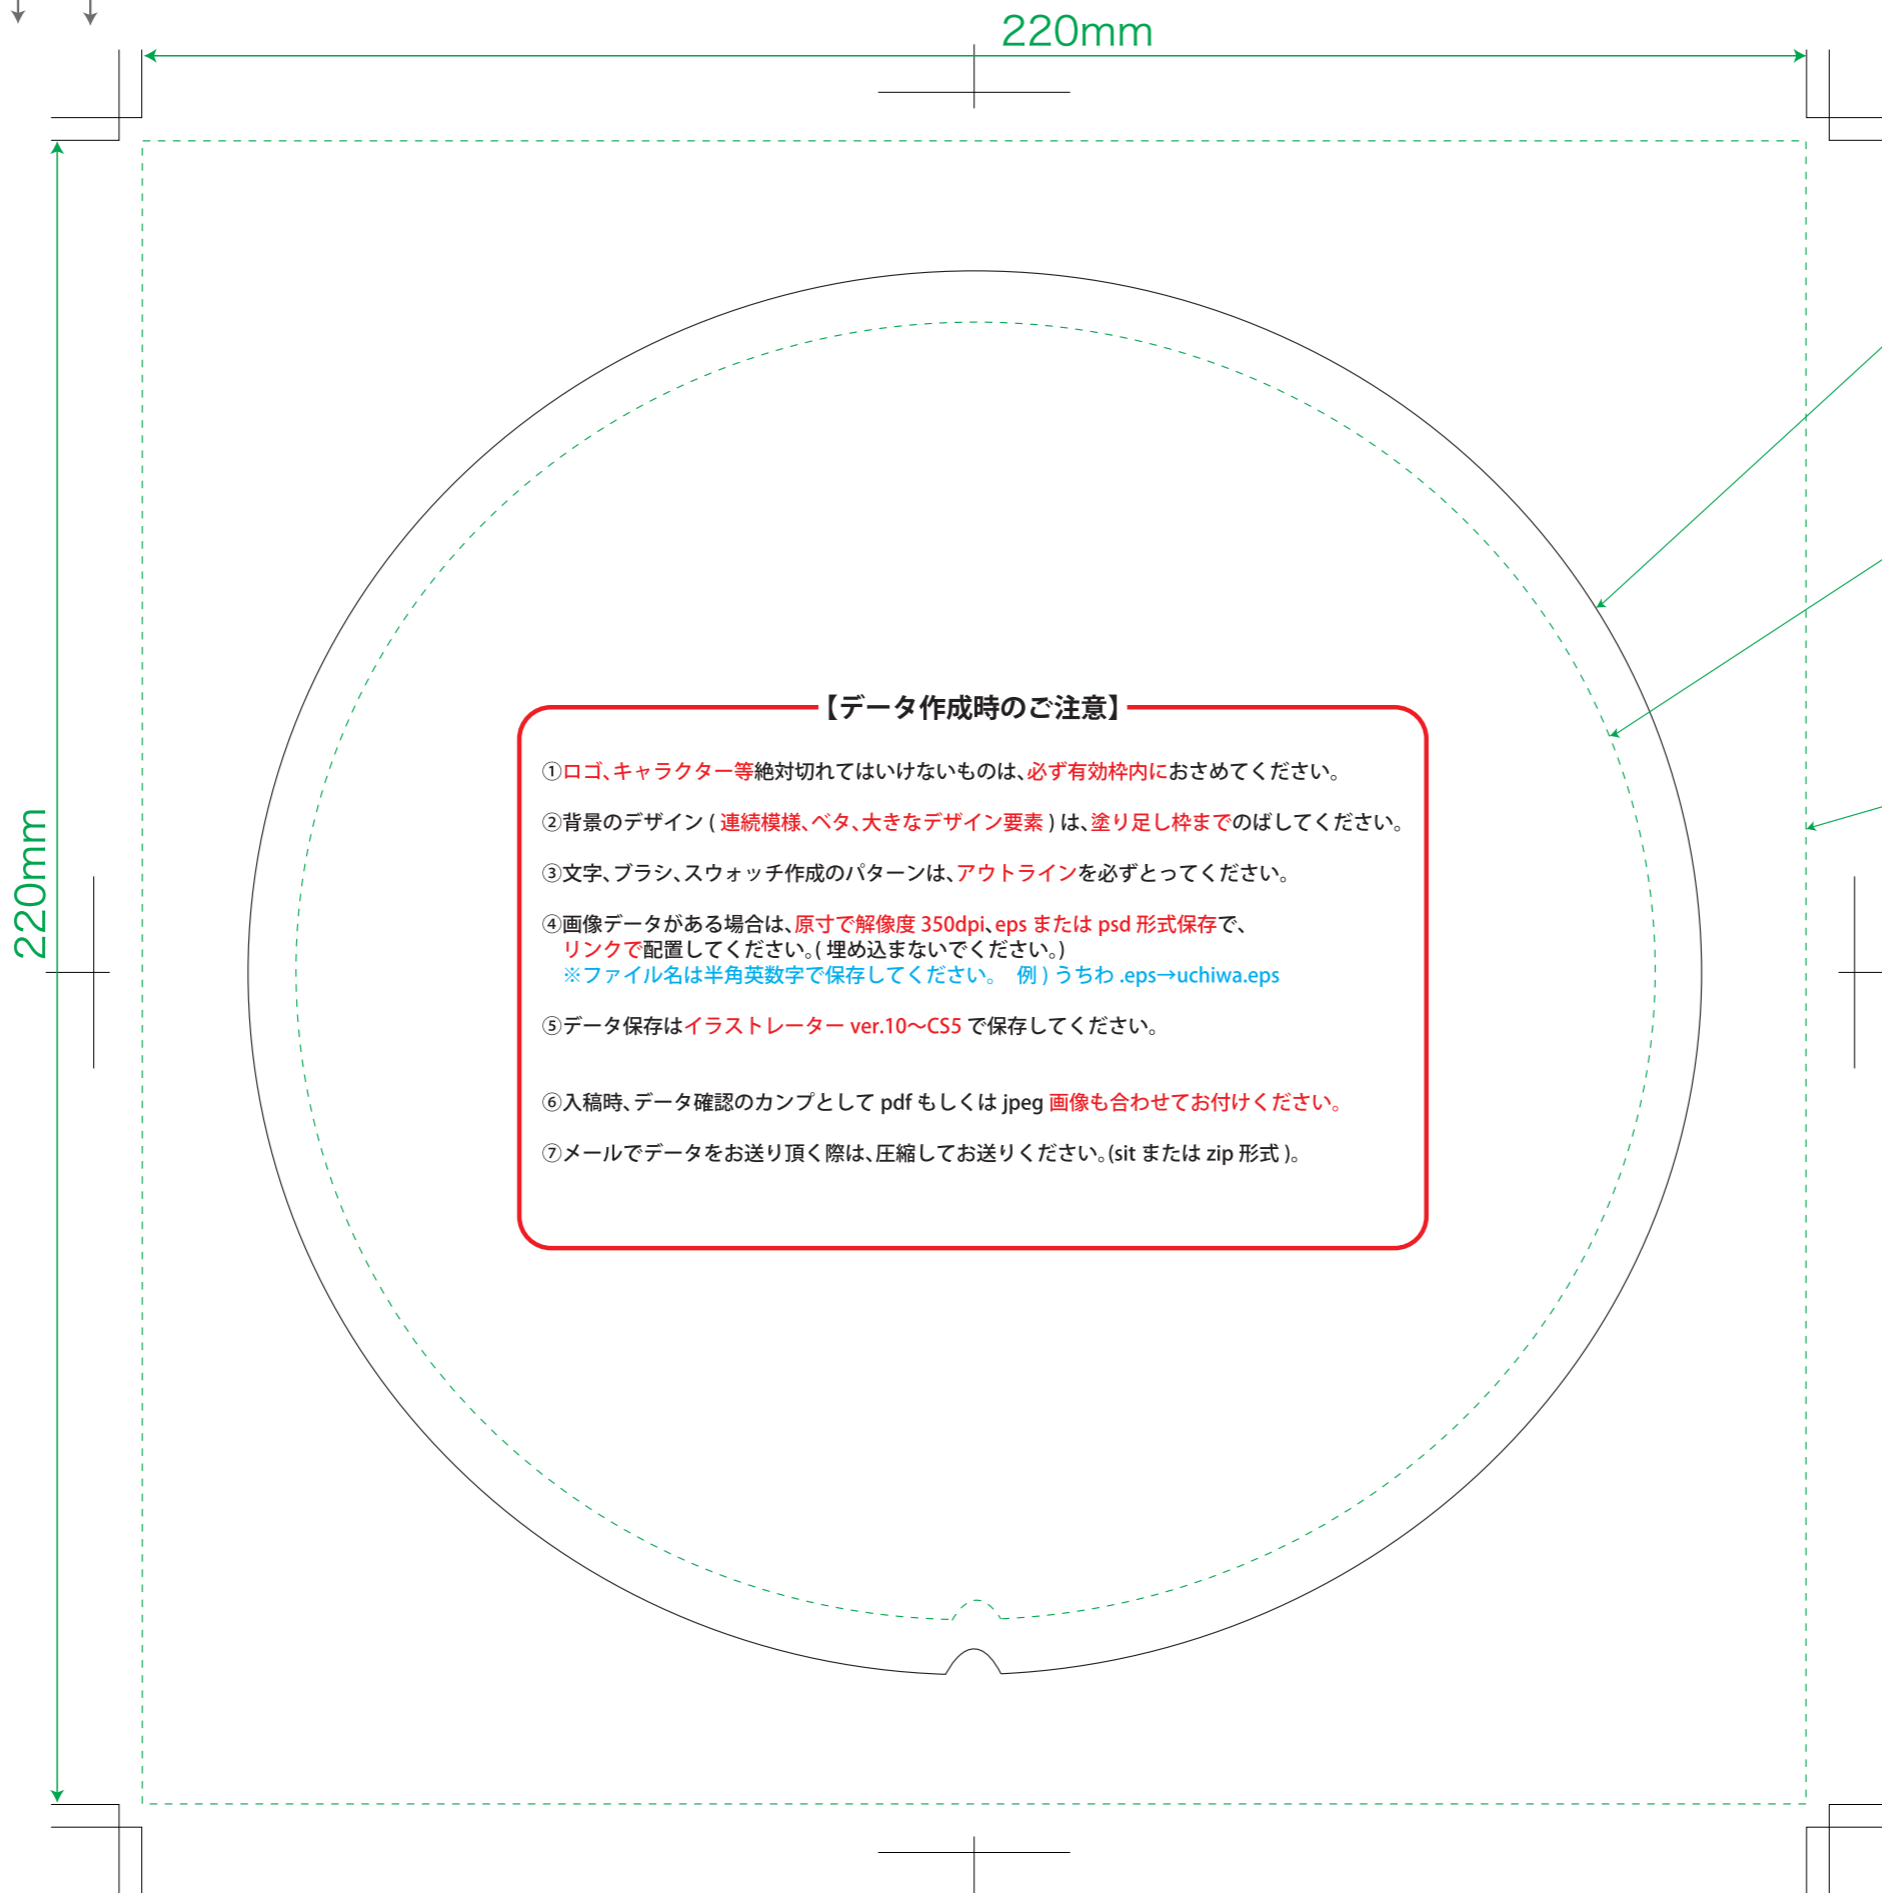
220mm

220mm

【データ作成時のご注意】

①ロゴ、キャラクター等絶対切れてはいけないものは、必ず有効枠内におさめてください。

②背景のデザイン（連続模様、ベタ、大きなデザイン要素）は、塗り足し枠までのばしてください。

③文字、ブラシ、スウォッチ作成のパターンは、アウトラインを必ずとってください。

④画像データがある場合は、原寸で解像度 350dpi、eps または psd 形式保存で、リンクで配置してください。（埋め込まないでください。）
※ファイル名は半角英数字で保存してください。 例）うちわ .eps→uchiwa.eps

⑤データ保存はイラストレーター ver.10〜CS5 で保存してください。

⑥入稿時、データ確認のカンプとして pdf もしくは jpeg 画像も合わせてお付けください。

⑦メールでデータをお送り頂く際は、圧縮してお送りください。(sit または zip 形式 )。